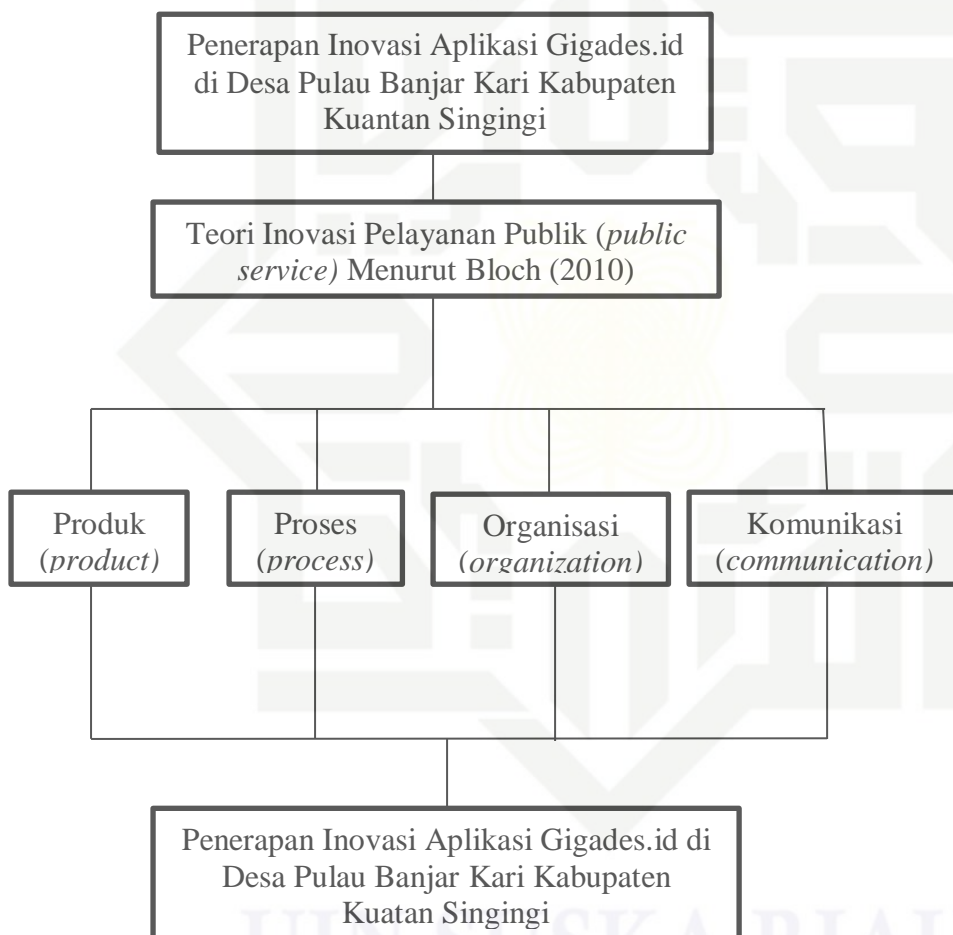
Penerapan Inovasi Aplikasi Gigades.id di Desa Pulau Banjar Kari Kabupaten Kuantan Singingi

Teori Inovasi Pelayanan Publik (*public service)* Menurut Bloch (2010)

Produk (*product*)

Proses (*process*)

Organisasi (*organization*)

Komunikasi (*communication*)

Penerapan Inovasi Aplikasi Gigades.id di Desa Pulau Banjar Kari Kabupaten Kuatan Singingi